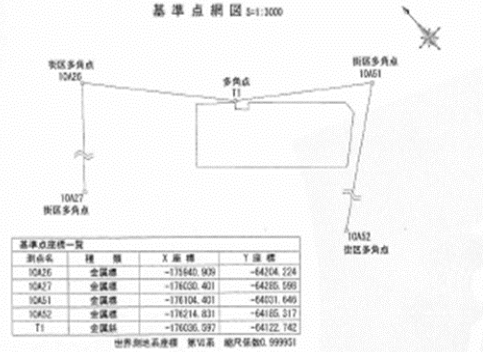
基準点網図 S=1:3000

街区多角点
10A26

多角点
T1

街区多角点
10A51

10A27
街区多角点

10A52
街区多角点

基準点座標一覧

| 測点名 | 種類 | X座標 | Y座標 |
|---|---|---|---|
| 10A26 | 金属標 | -175940.909 | -64204.224 |
| 10A27 | 金属標 | -176030.401 | -64285.598 |
| 10A51 | 金属標 | -176104.401 | -64031.646 |
| 10A52 | 金属標 | -176214.831 | -64185.317 |
| T1 | 金属鋲 | -176036.597 | -64122.742 |

世界測地系座標 第VI系 縮尺係数0.999951